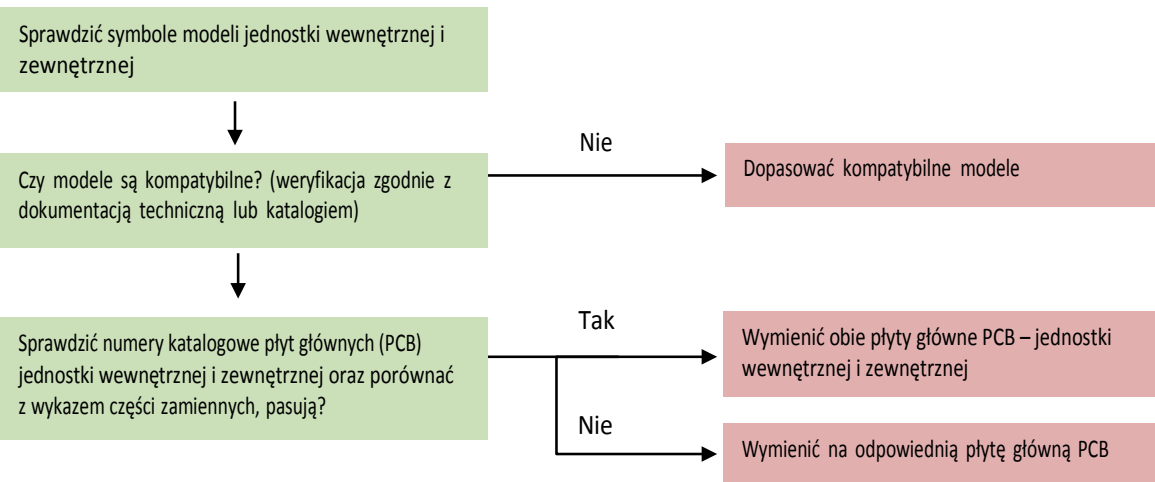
Sprawdzić symbole modeli jednostki wewnętrznej i zewnętrznej

Czy modele są kompatybilne? (weryfikacja zgodnie z dokumentacją techniczną lub katalogiem)

Nie

Dopasować kompatybilne modele

Sprawdzić numery katalogowe płyt głównych (PCB) jednostki wewnętrznej i zewnętrznej oraz porównać z wykazem części zamiennych, pasują?

Tak

Wymienić obie płyty główne PCB – jednostki wewnętrznej i zewnętrznej

Nie

Wymienić na odpowiednią płytę główną PCB